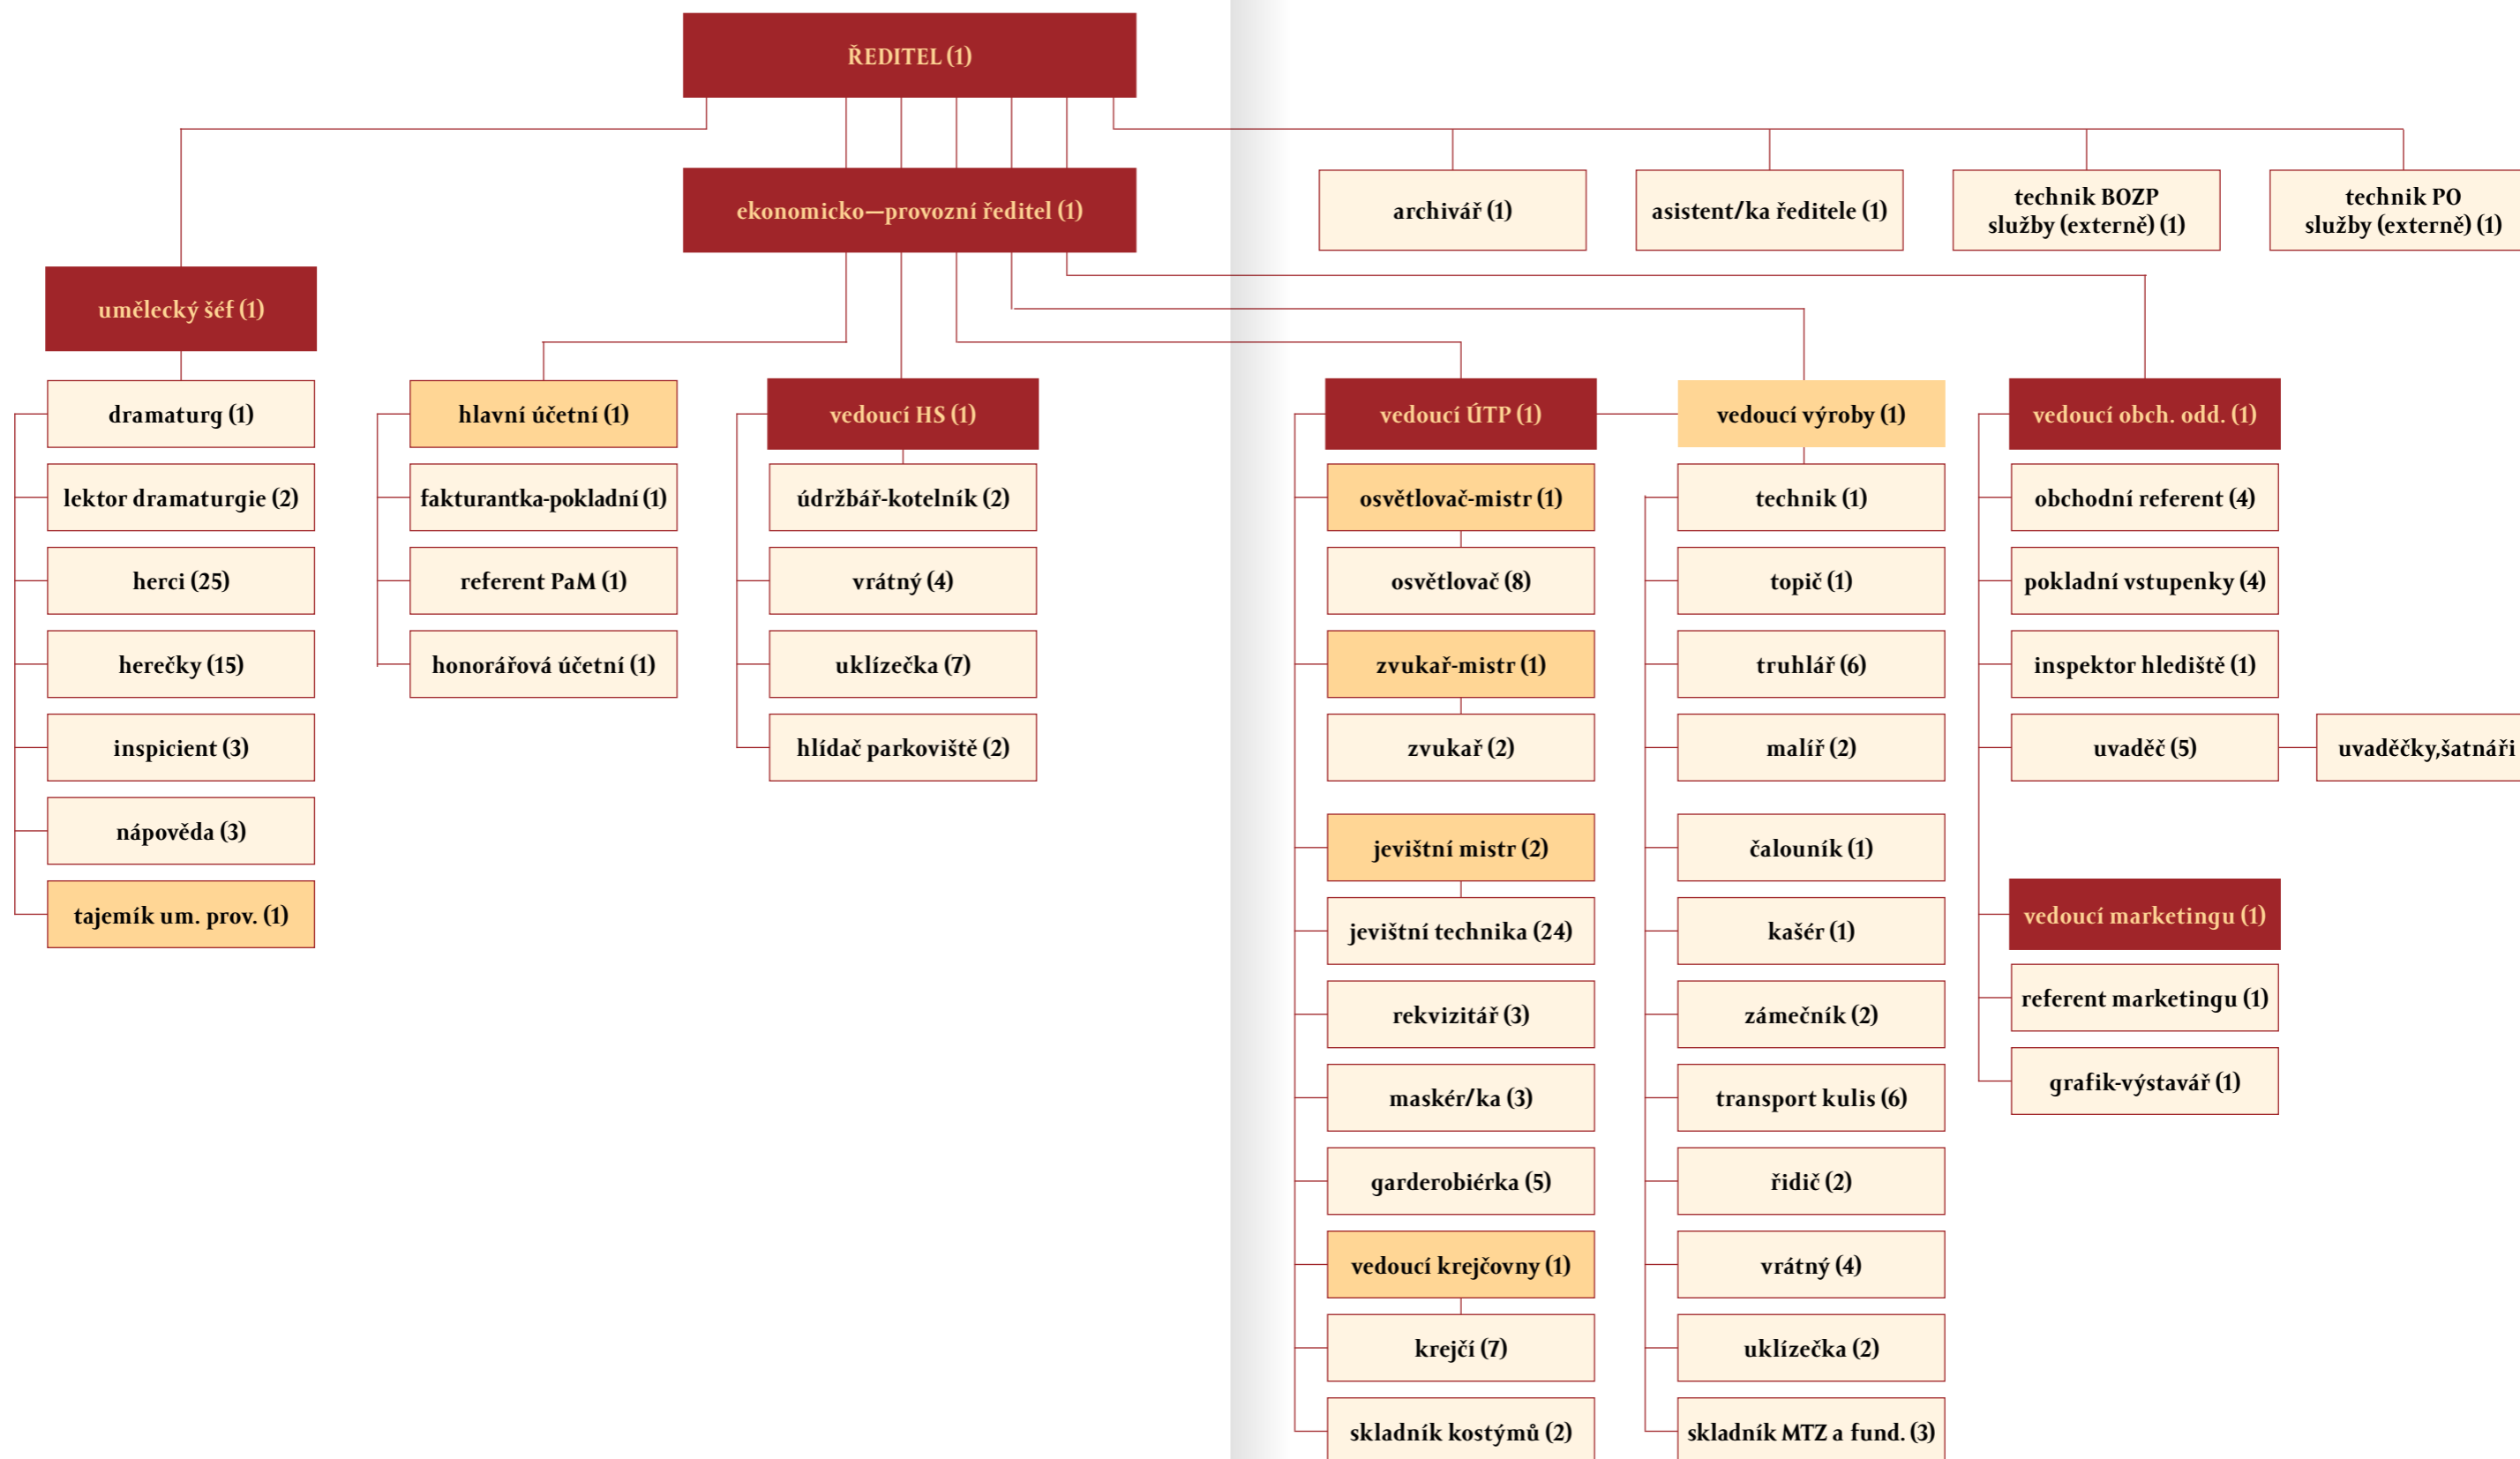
ŘEDITEL (1)

ekonomicko—provozní ředitel (1)

archivář (1)

asistent/ka ředitele (1)

technik BOZP služby (externě) (1)

technik PO služby (externě) (1)

umělecký šéf (1)

dramaturg (1)

lektor dramaturgie (2)

herci (25)

herečky (15)

inspicient (3)

nápověda (3)

tajemík um. prov. (1)

hlavní účetní (1)

fakturantka-pokladní (1)

referent PaM (1)

honorářová účetní (1)

vedoucí HS (1)

údržbář-kotelník (2)

vrátný (4)

uklízečka (7)

hlídač parkoviště (2)

vedoucí ÚTP (1)

osvětlovač-mistr (1)

osvětlovač (8)

zvukař-mistr (1)

zvukař (2)

jevištní mistr (2)

jevištní technika (24)

rekvizitář (3)

maskér/ka (3)

garderobiérka (5)

vedoucí krejčovny (1)

krejčí (7)

skladník kostýmů (2)

vedoucí výroby (1)

technik (1)

topič (1)

truhlář (6)

malíř (2)

čalouník (1)

kašér (1)

zámečník (2)

transport kulis (6)

řidič (2)

vrátný (4)

uklízečka (2)

skladník MTZ a fund. (3)

vedoucí obch. odd. (1)

obchodní referent (4)

pokladní vstupenky (4)

inspektor hlediště (1)

uvaděč (5)

uvaděčky,šatnáři

vedoucí marketingu (1)

referent marketingu (1)

grafik-výstavář (1)